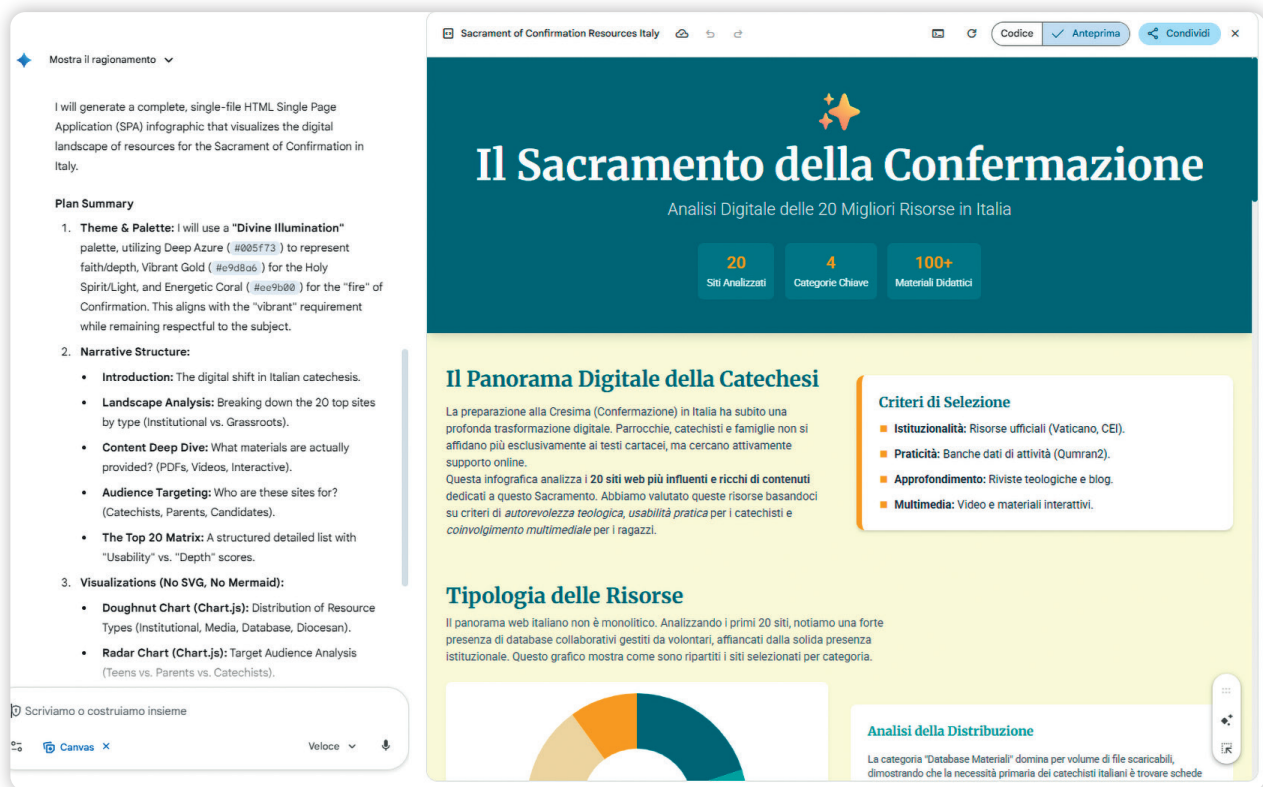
Mostra il ragionamento

I will generate a complete, single-file HTML Single Page Application (SPA) infographic that visualizes the digital landscape of resources for the Sacrament of Confirmation in Italy.

Plan Summary

1. Theme & Palette: I will use a "Divine Illumination" palette, utilizing Deep Azure ( #005f73 ) to represent faith/depth, Vibrant Gold ( #e9d8a6 ) for the Holy Spirit/Light, and Energetic Coral ( #ee9b00 ) for the "fire" of Confirmation. This aligns with the "vibrant" requirement while remaining respectful to the subject.
2. Narrative Structure:
   - Introduction: The digital shift in Italian catechesis.
   - Landscape Analysis: Breaking down the 20 top sites by type (Institutional vs. Grassroots).
   - Content Deep Dive: What materials are actually provided? (PDFs, Videos, Interactive).
   - Audience Targeting: Who are these sites for? (Catechists, Parents, Candidates).
   - The Top 20 Matrix: A structured detailed list with "Usability" vs. "Depth" scores.
3. Visualizations (No SVG, No Mermaid):
   - Doughnut Chart (Chart.js): Distribution of Resource Types (Institutional, Media, Database, Diocesan).
   - Radar Chart (Chart.js): Target Audience Analysis (Teens vs. Parents vs. Catechists).

Scriviamo o costruiamo insieme

Canvas ×

Veloce

Sacrament of Confirmation Resources Italy

Codice | Anteprima | Condividi ×

Il Sacramento della Confermazione

Analisi Digitale delle 20 Migliori Risorse in Italia

20 Siti Analizzati | 4 Categorie Chiave | 100+ Materiali Didattici

Il Panorama Digitale della Catechesi

La preparazione alla Cresima (Confermazione) in Italia ha subito una profonda trasformazione digitale. Parrocchie, catechisti e famiglie non si affidano più esclusivamente ai testi cartacei, ma cercano attivamente supporto online.
Questa infografica analizza i 20 siti web più influenti e ricchi di contenuti dedicati a questo Sacramento. Abbiamo valutato queste risorse basandoci su criteri di autorevolezza teologica, usabilità pratica per i catechisti e coinvolgimento multimediale per i ragazzi.

Criteri di Selezione

- Istituzionalità: Risorse ufficiali (Vaticano, CEI).
- Praticità: Banche dati di attività (Qumran2).
- Approfondimento: Riviste teologiche e blog.
- Multimedia: Video e materiali interattivi.

Tipologia delle Risorse

Il panorama web italiano non è monolitico. Analizzando i primi 20 siti, notiamo una forte presenza di database collaborativi gestiti da volontari, affiancati dalla solida presenza istituzionale. Questo grafico mostra come sono ripartiti i siti selezionati per categoria.

Analisi della Distribuzione

La categoria "Database Materiali" domina per volume di file scaricabili, dimostrando che la necessità primaria dei catechisti italiani è trovare schede